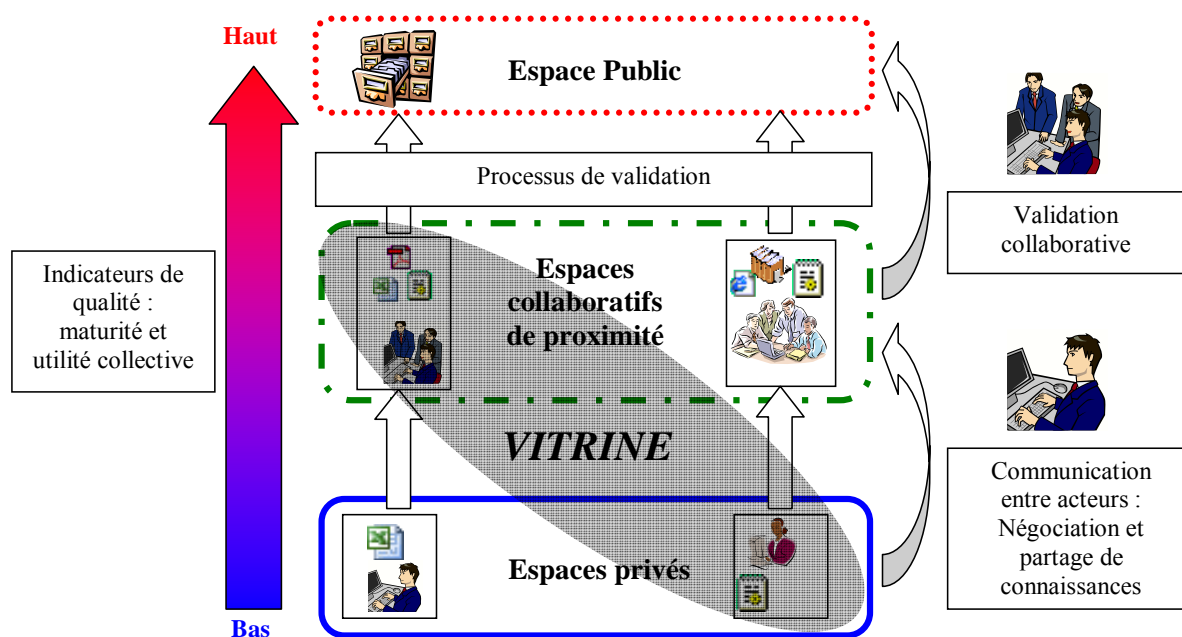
Haut

Espace Public

Processus de validation

Validation collaborative

Indicateurs de qualité : maturité et utilité collective

Espaces collaboratifs de proximité

VITRINE

Communication entre acteurs : Négociation et partage de connaissances

Espaces privés

Bas